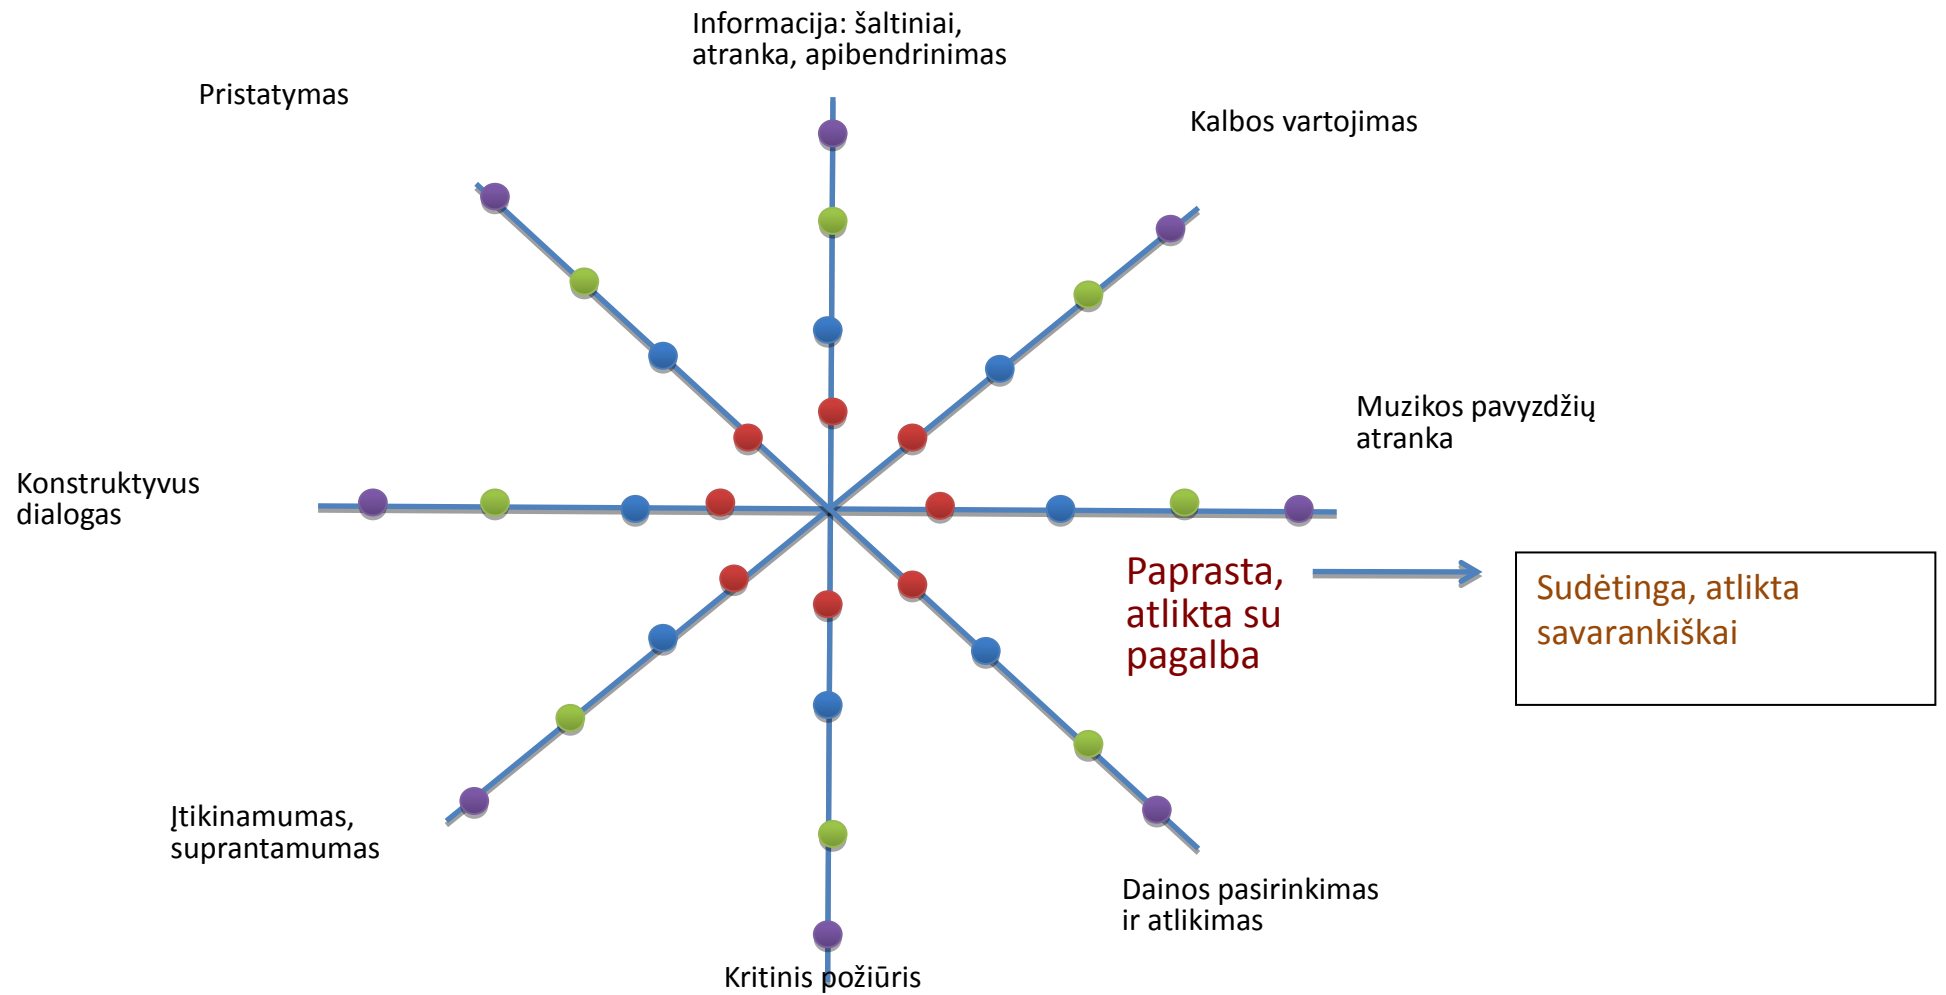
Informacija: šaltiniai, atranka, apibendrinimas

Pristatymas

Kalbos vartojimas

Muzikos pavyzdžių atranka

Konstruktyvus dialogas

Paprasta, atlikta su pagalba

Sudėtinga, atlikta savarankiškai

Įtikinamumas, suprantamumas

Dainos pasirinkimas ir atlikimas

Kritinis požiūris